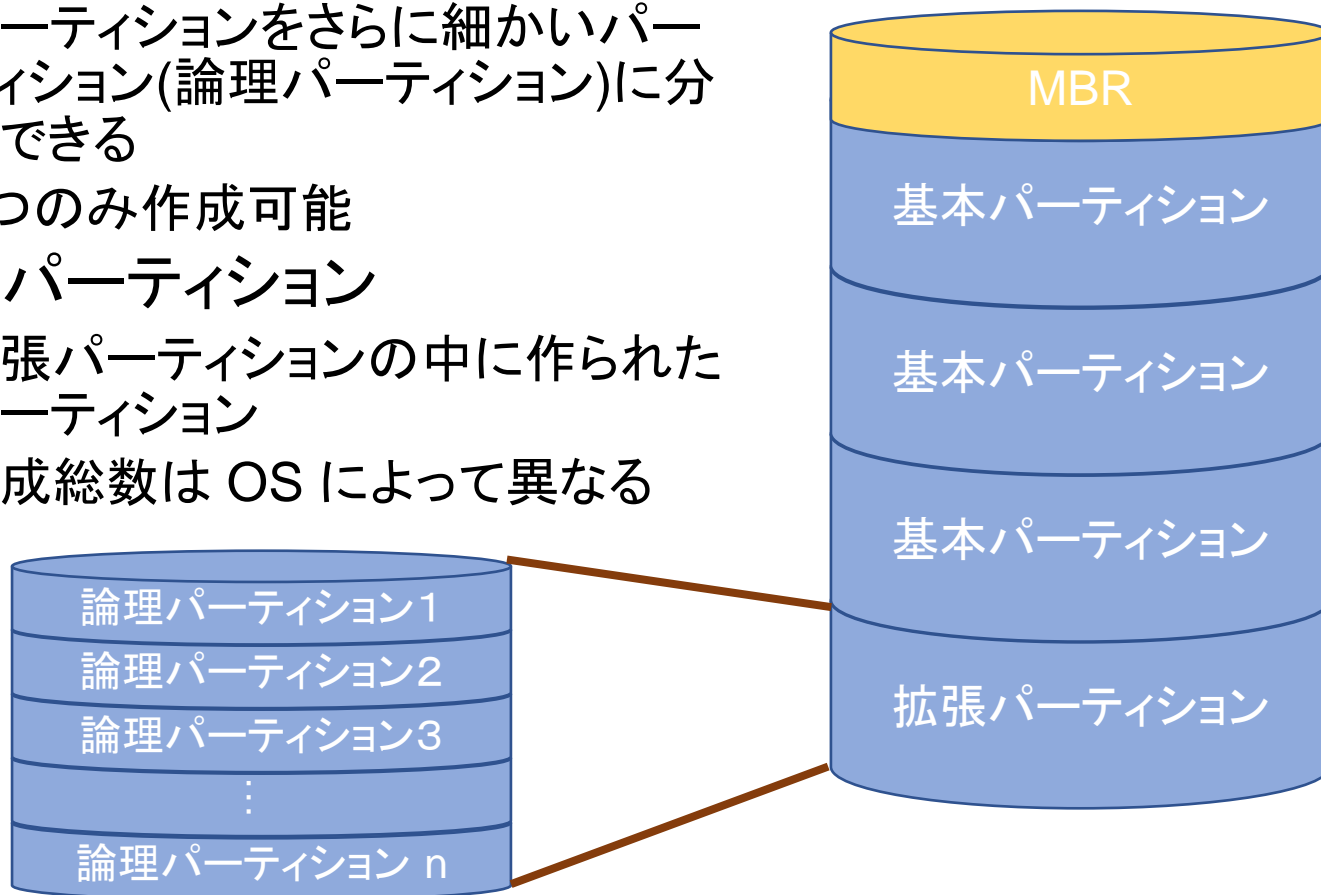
ーティションをさらに細かいパーィション(論理パーティション)に分できる

つのみ作成可能

パーティション

張パーティションの中に作られたーティション

成総数は OS によって異なる

論理パーティション1
論理パーティション2
論理パーティション3
⋮
論理パーティション n

MBR
基本パーティション
基本パーティション
基本パーティション
拡張パーティション